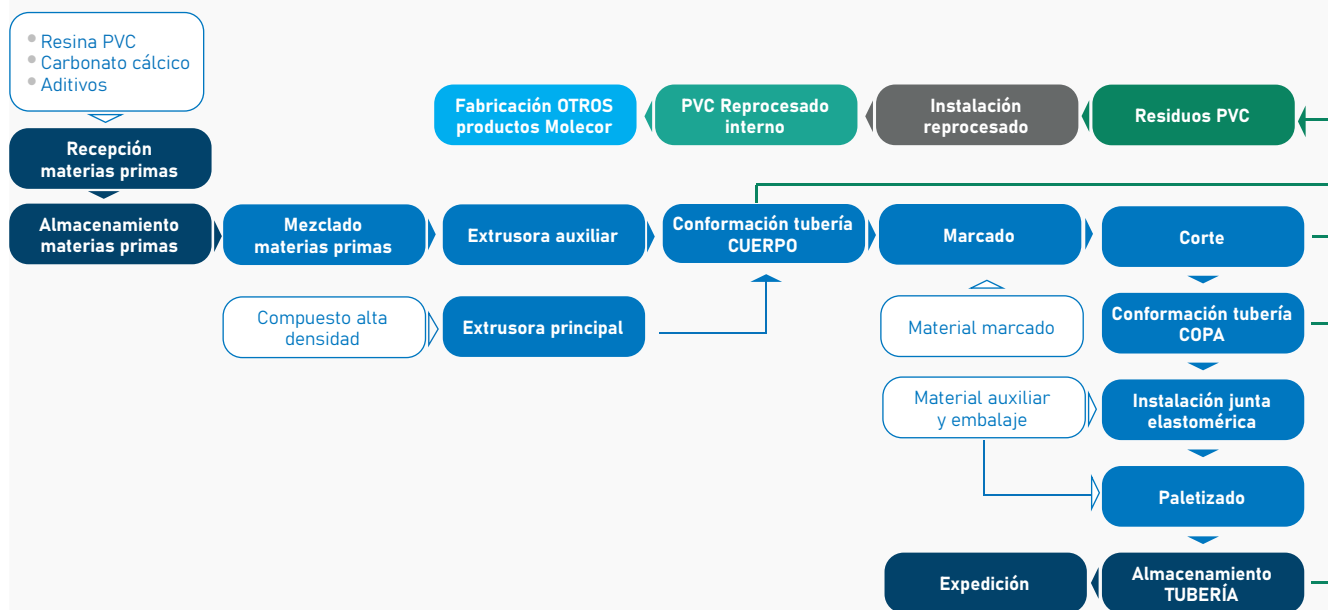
Resina PVC
Carbonato cálcico
Aditivos

Recepción materias primas

Almacenamiento materias primas

Mezclado materias primas

Extrusora auxiliar

Conformación tubería CUERPO

Marcado

Corte

Compuesto alta densidad

Extrusora principal

Fabricación OTROS productos Molecor

PVC Reprocesado interno

Instalación reprocesado

Residuos PVC

Material marcado

Conformación tubería COPA

Material auxiliar y embalaje

Instalación junta elastomérica

Paletizado

Expedición

Almacenamiento TUBERÍA